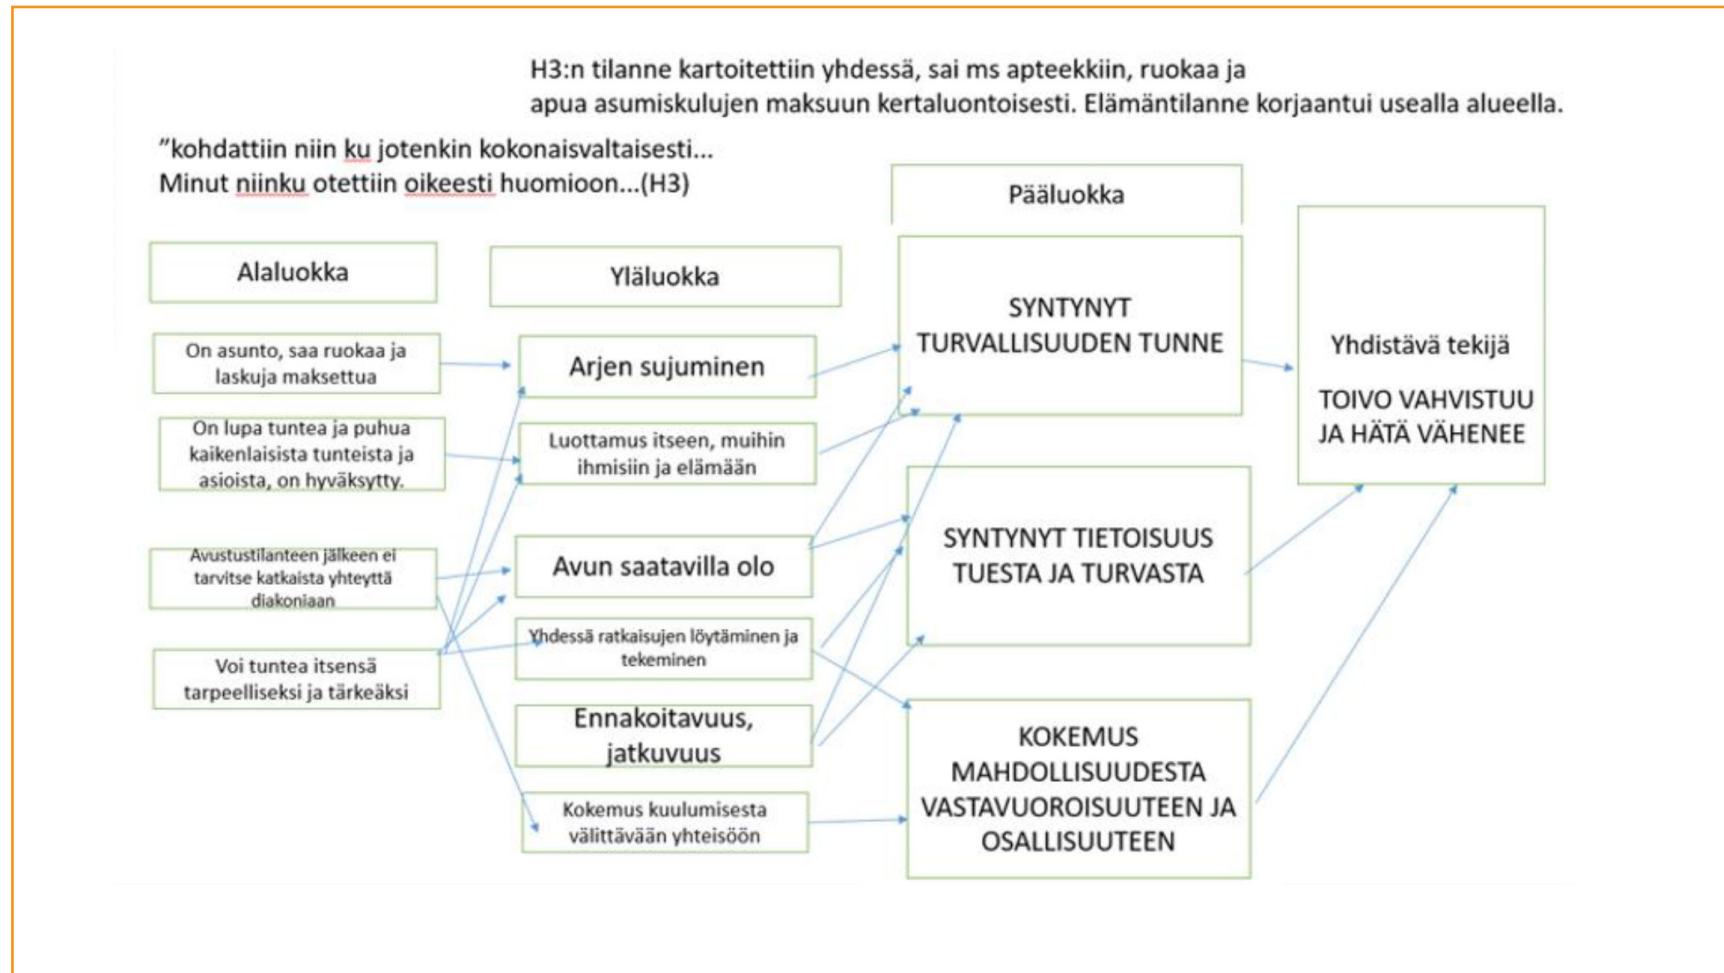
H3:n tilanne kartoitettiin yhdessä, sai ms apteekkiin, ruokaa ja apua asumiskulujen maksuun kertaluontoisesti. Elämäntilanne korjaantui usealla alueella.

”kohdattiin niin ku jotenkin kokonaisvaltaisesti... Minut niinku otettiin oikeesti huomioon...(H3)

Alaluokka

Yläluokka

Pääluokka

On asunto, saa ruokaa ja laskuja maksettua

On lupa tuntea ja puhua kaikenlaisista tunteista ja asioista, on hyväksytty.

Avustustilanteen jälkeen ei tarvitse katkaista yhteyttä diakoniaan

Voi tuntea itsensä tarpeelliseksi ja tärkeäksi

Arjen sujuminen

Luottamus itseen, muihin ihmisiin ja elämään

Avun saatavilla olo

Yhdessä ratkaisujen löytäminen ja tekeminen

Ennakoitavuus, jatkuvuus

Kokemus kuulumisesta välittävään yhteisöön

SYNTYNYT TURVALLISUUDEN TUNNE

SYNTYNYT TIETOISUUS TUESTA JA TURVASTA

KOKEMUS MAHDOLLISUUDESTA VASTAVUOROISUUTEEN JA OSALLISUUTEEN

Yhdistävä tekijä

TOIVO VAHVISTUU JA HÄTÄ VÄHENEE